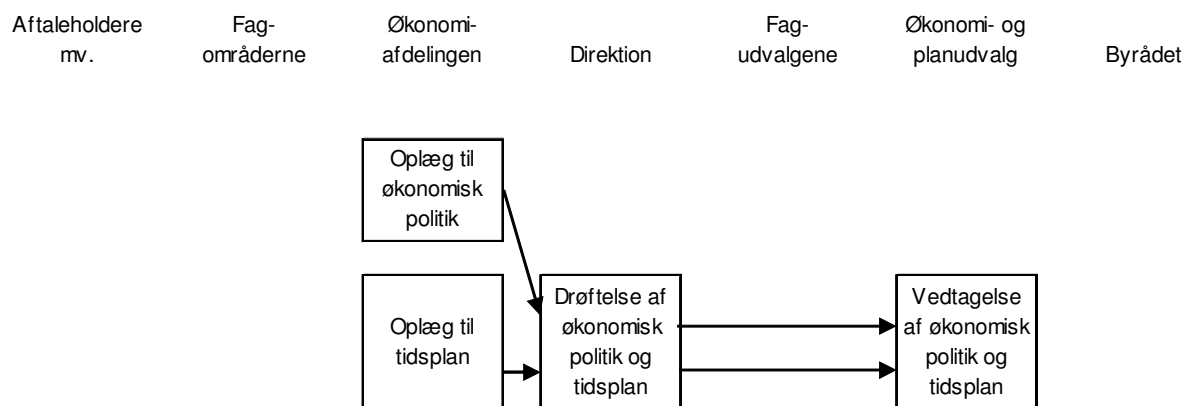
Aftaleholdere mv.

Fagområderne

Økonomiafdelingen

Direktion

Fagudvalgene

Økonomi- og planudvalg

Byrådet

Oplæg til økonomisk politik

Oplæg til tidsplan

Drøftelse af økonomisk politik og tidsplan

Vedtagelse af økonomisk politik og tidsplan